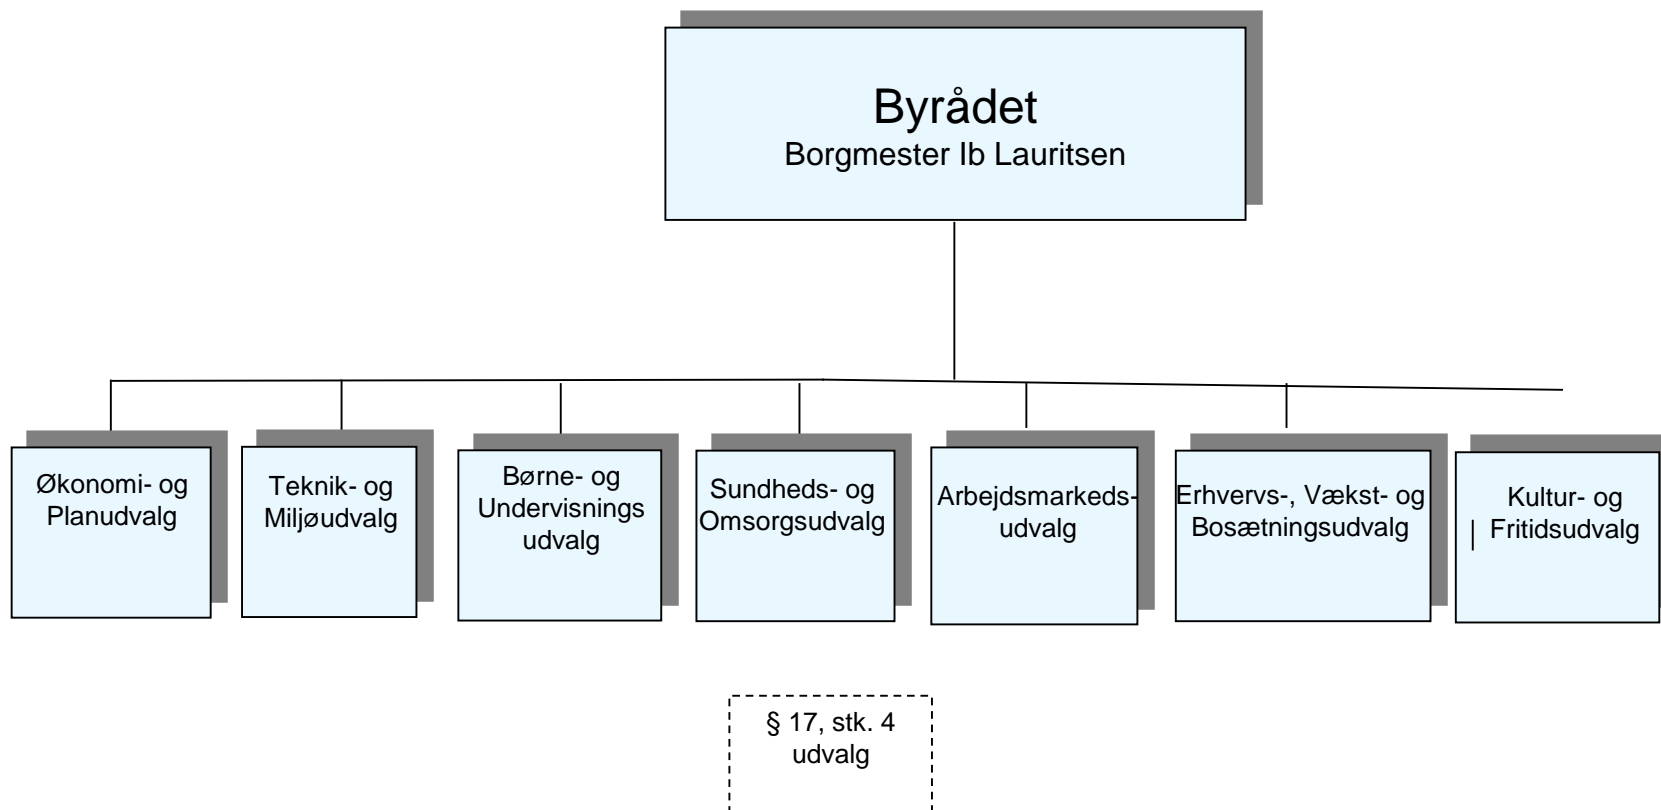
Byrådet
Borgmester Ib Lauritsen

Økonomi- og Planudvalg

Teknik- og Miljøudvalg

Børne- og Undervisnings udvalg

Sundheds- og Omsorgsudvalg

Arbejdsmarkeds-udvalg

Erhvervs-, Vækst- og Bosætningsudvalg

Kultur- og | Fritidsudvalg

§ 17, stk. 4 udvalg